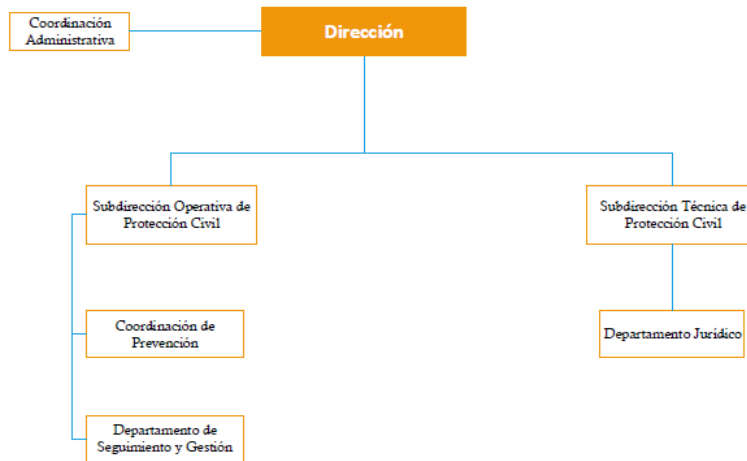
Coordinación Administrativa

Dirección

Subdirección Operativa de Protección Civil

Subdirección Técnica de Protección Civil

Coordinación de Prevención

Departamento Jurídico

Departamento de Seguimiento y Gestión